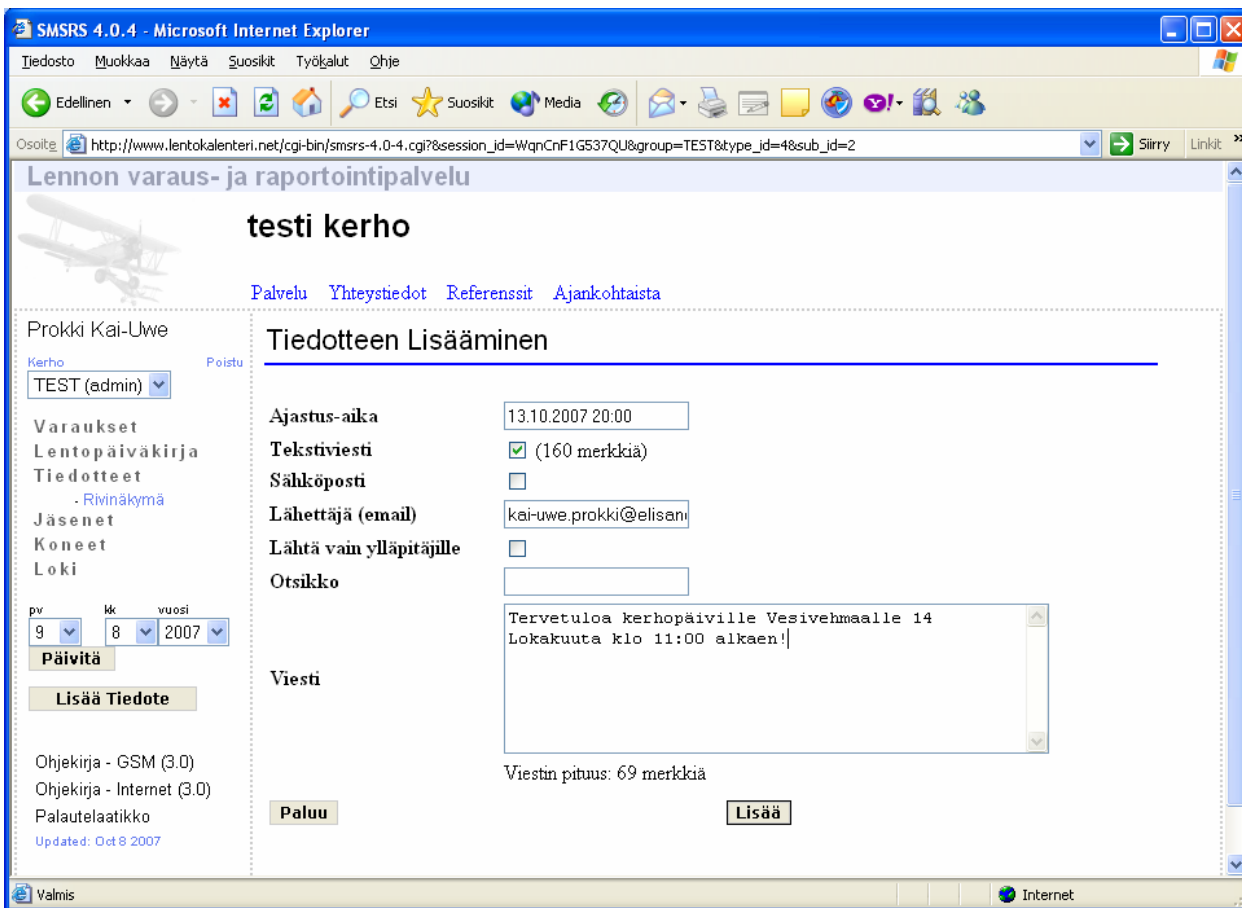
SMSRS 4.0.4 - Microsoft Internet Explorer

Tiedosto Muokkaa Näytä Suosikit Työkalut Ohje

Edellinen Etsi Suosikit Media

Osoite http://www.lentokalenteri.net/cgi-bin/smsrs-4.0-4.cgi?&session_id=WqnCnF1G537QU&group=TEST&type_id=4&sub_id=2 Siirry Linkit

Lennon varaus- ja raportointipalvelu

testi kerho

Palvelu Yhteystiedot Referenssit Ajankohtaista

Prokki Kai-Uwe

Kerho Poistu

TEST (admin)

Varaukset
Lentopäiväkirja
Tiedotteet
- Rivinäkymä
Jäsenet
Koneet
Loki

pv kk vuosi
9 8 2007
Päivitä

Lisää Tiedote

Ohjekirja - GSM (3.0)
Ohjekirja - Internet (3.0)
Palautelaatikko
Updated: Oct 8 2007

Tiedotteen Lisääminen

Ajastus-aika 13.10.2007 20:00
Tekstiviesti (160 merkkiä)
Sähköposti
Lähettäjä (email) kai-uwe.prokki@elisan
Lähtä vain ylläpitäjille
Otsikko
Viesti Tervetuloa kerhopäiville Vesivehmaalle 14 Lokakuuta klo 11:00 alkaen!
Viestin pituus: 69 merkkiä

Paluu Lisää

Valmis Internet